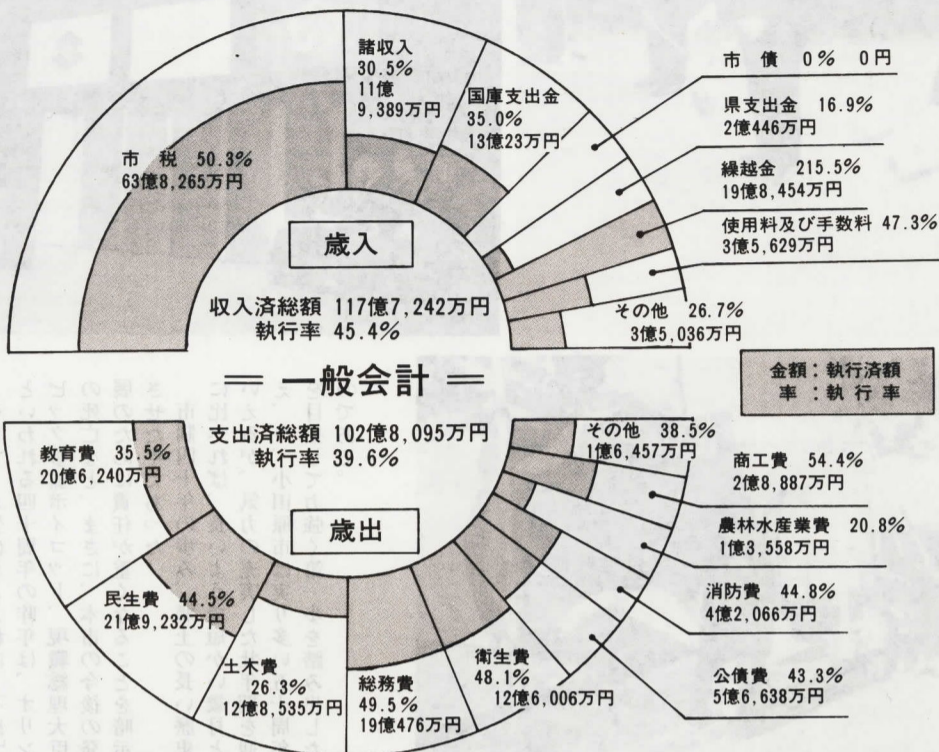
諸収入
30.5%
11億
9,389万円

国庫支出金
35.0%
13億23万円

市債 0% 0円

県支出金 16.9%
2億446万円

繰越金 215.5%
19億8,454万円

使用料及び手数料 47.3%
3億5,629万円

その他 26.7%
3億5,036万円

市税 50.3%
63億8,265万円

歳入

収入済総額 117億7,242万円
執行率 45.4%

金額：執行済額
率：執行率

＝ 一般会計 ＝

支出済総額 102億8,095万円
執行率 39.6%

歳出

教育費 35.5%
20億6,240万円

その他 38.5%
1億6,457万円

商工費 54.4%
2億8,887万円

農林水産業費 20.8%
1億3,558万円

消防費 44.8%
4億2,066万円

公債費 43.3%
5億6,638万円

民生費 44.5%
21億9,232万円

土木費
26.3%
12億8,535万円

総務費
49.5%
19億476万円

衛生費
48.1%
12億6,006万円